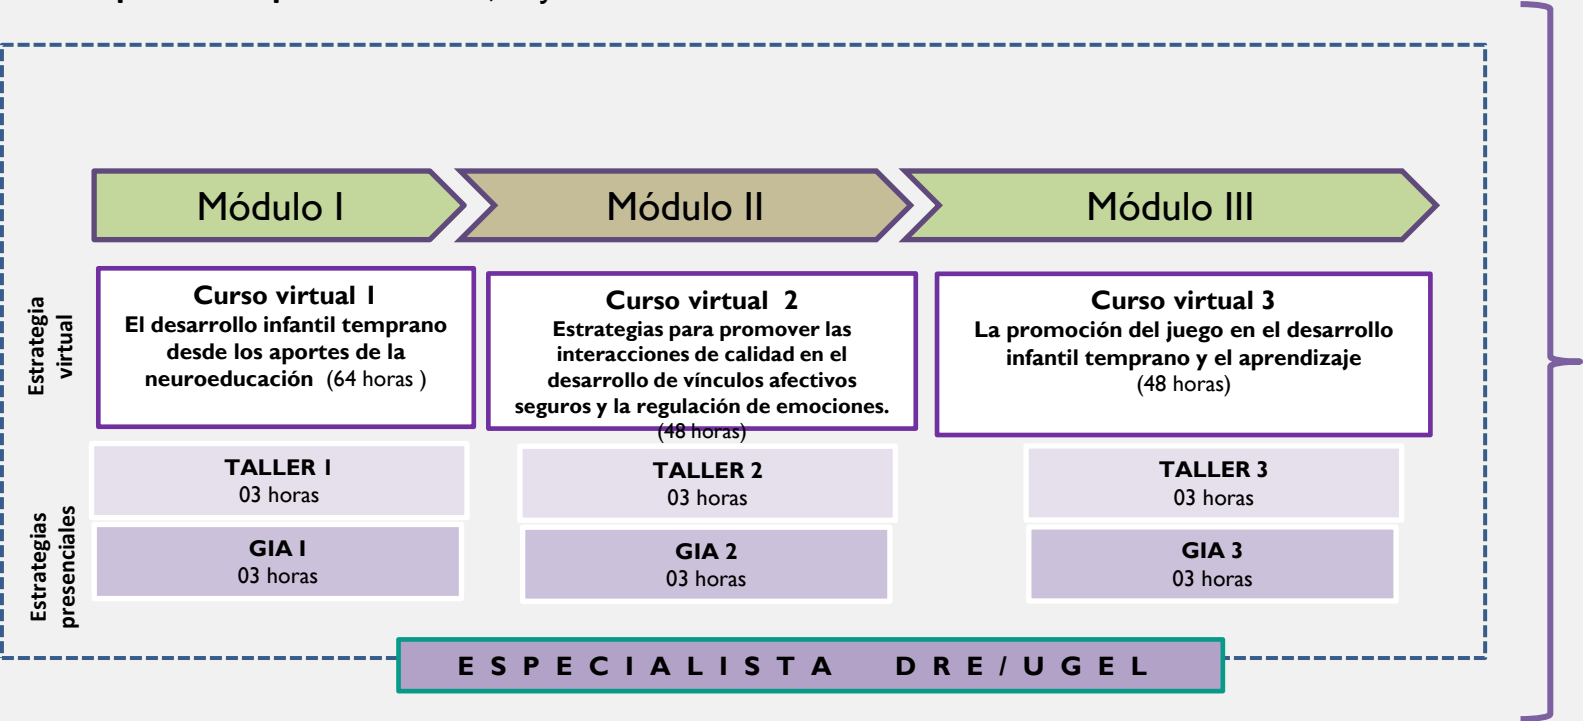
Módulo I

Módulo II

Módulo III

Estrategia virtual

Curso virtual I
El desarrollo infantil temprano desde los aportes de la neuroeducación (64 horas )

Curso virtual 2
Estrategias para promover las interacciones de calidad en el desarrollo de vínculos afectivos seguros y la regulación de emociones.
(48 horas)

Curso virtual 3
La promoción del juego en el desarrollo infantil temprano y el aprendizaje
(48 horas)

Estrategias presenciales

TALLER I
03 horas

TALLER 2
03 horas

TALLER 3
03 horas

GIA I
03 horas

GIA 2
03 horas

GIA 3
03 horas

ESPECIALISTA DRE / UGEL